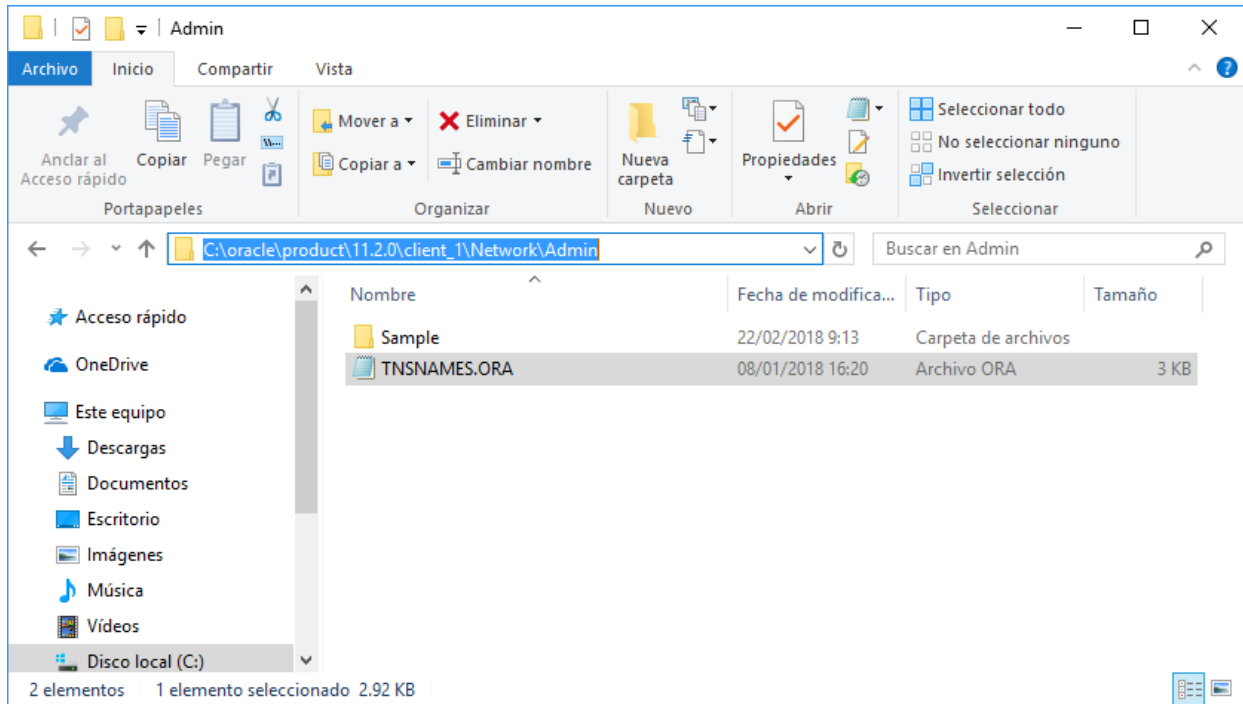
Admin

Archivo Inicio Compartir Vista

Anclar al Acceso rápido
Copiar
Pegar
Portapapeles

Mover a
Copiar a
Eliminar
Cambiar nombre
Organizar

Nueva carpeta
Nuevo

Propiedades
Abrir

Seleccionar todo
No seleccionar ninguno
Invertir selección
Seleccionar

C:\oracle\product\11.2.0\client_1\Network\Admin

Buscar en Admin

Acceso rápido
OneDrive
Este equipo
Descargas
Documentos
Escritorio
Imágenes
Música
Vídeos
Disco local (C:)

| Nombre | Fecha de modifica... | Tipo | Tamaño |
|---|---|---|---|
| Sample | 22/02/2018 9:13 | Carpeta de archivos | |
| TNSNAMES.ORA | 08/01/2018 16:20 | Archivo ORA | 3 KB |

2 elementos 1 elemento seleccionado 2.92 KB